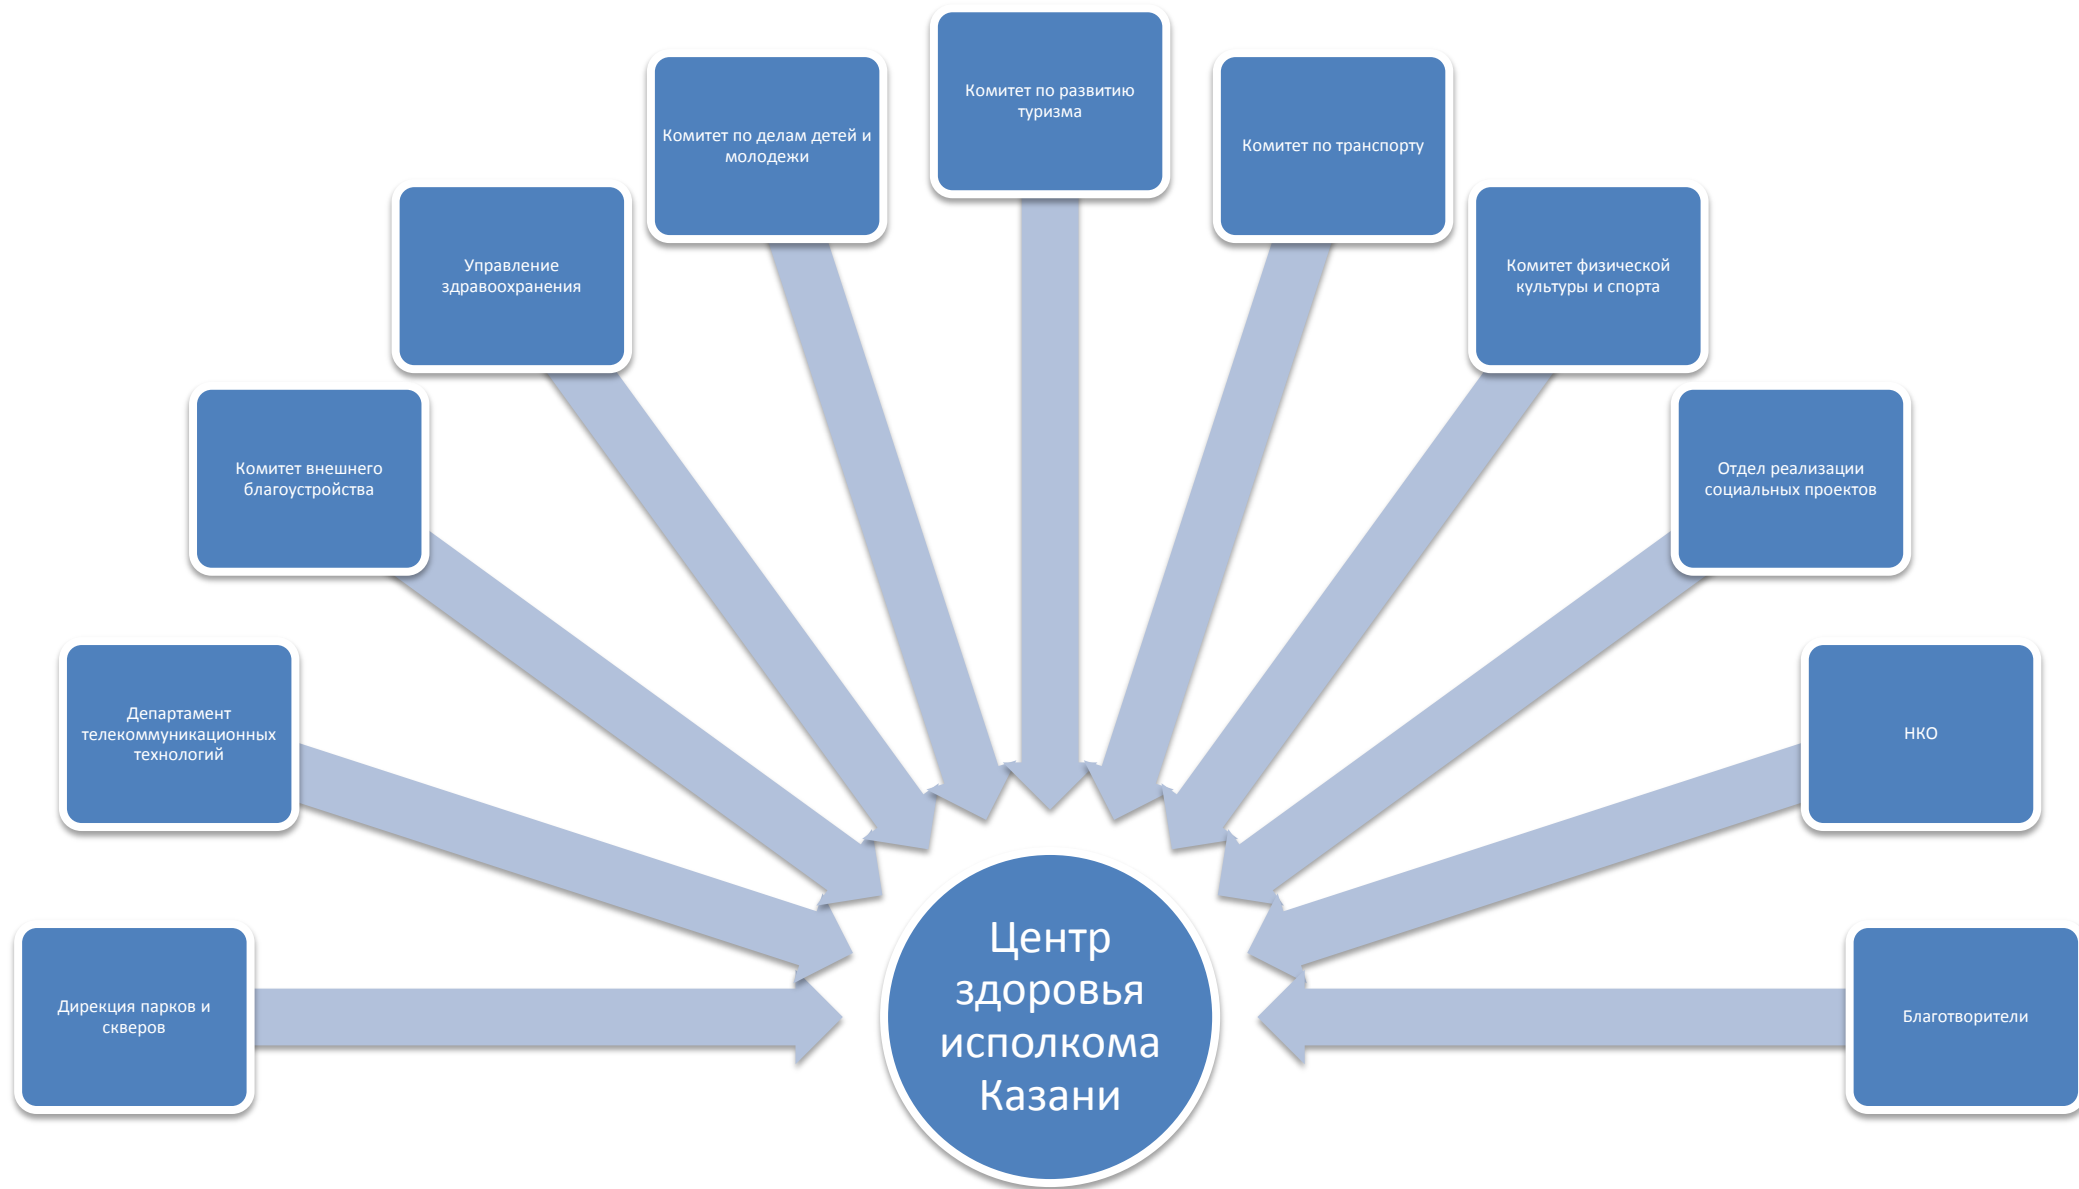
Комитет по развитию туризма

Комитет по делам детей и молодежи

Комитет по транспорту

Управление здравоохранения

Комитет физической культуры и спорта

Комитет внешнего благоустройства

Отдел реализации социальных проектов

Департамент телекоммуникационных технологий

НКО

Дирекция парков и скверов

Центр здоровья исполкома Казани

Благотворители